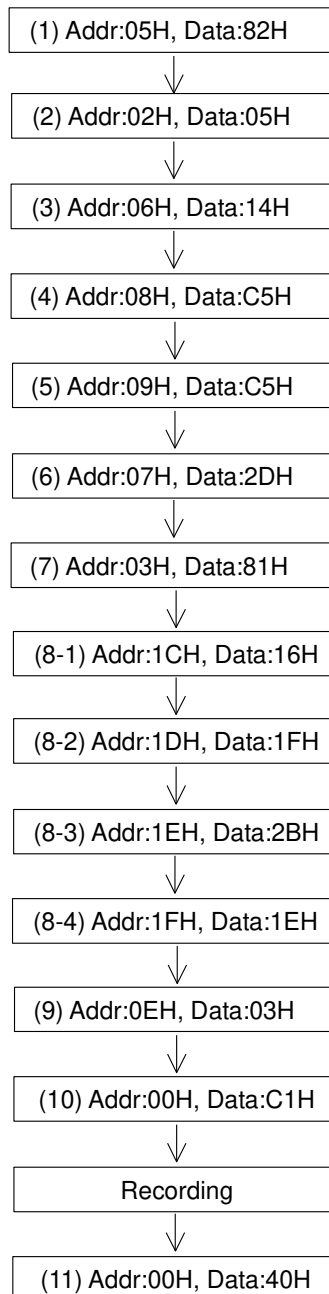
(1) Addr:05H, Data:82H

(2) Addr:02H, Data:05H

(3) Addr:06H, Data:14H

(4) Addr:08H, Data:C5H

(5) Addr:09H, Data:C5H

(6) Addr:07H, Data:2DH

(7) Addr:03H, Data:81H

(8-1) Addr:1CH, Data:16H

(8-2) Addr:1DH, Data:1FH

(8-3) Addr:1EH, Data:2BH

(8-4) Addr:1FH, Data:1EH

(9) Addr:0EH, Data:03H

(10) Addr:00H, Data:C1H

Recording

(11) Addr:00H, Data:40H